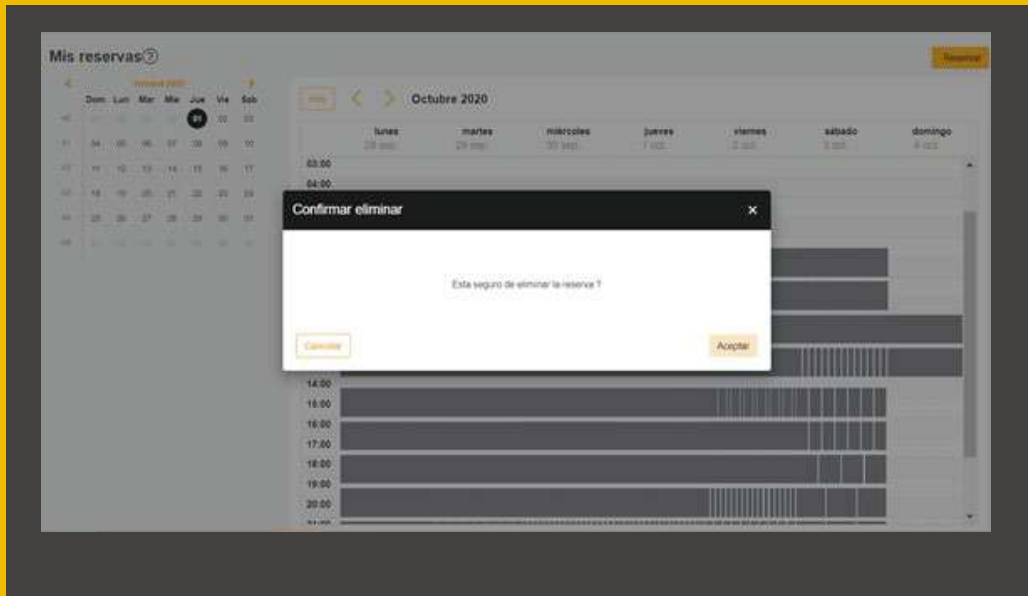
Mis reservas

Reservar

Dom Lun Mar Mie Jue Vie Sab

01

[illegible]

Octubre 2020

| lunes | martes | miércoles | jueves | viernes | sabado | domingo |
|---|---|---|---|---|---|---|
| 28 sep. | 29 sep. | 30 sep. | 1 oct. | 2 oct. | 3 oct. | 4 oct. |

03:00
04:00

Confirmar eliminar

×

Esta seguro de eliminar la reserva ?

Cancelar

Aceptar

14:00
15:00
16:00
17:00
18:00
19:00
20:00